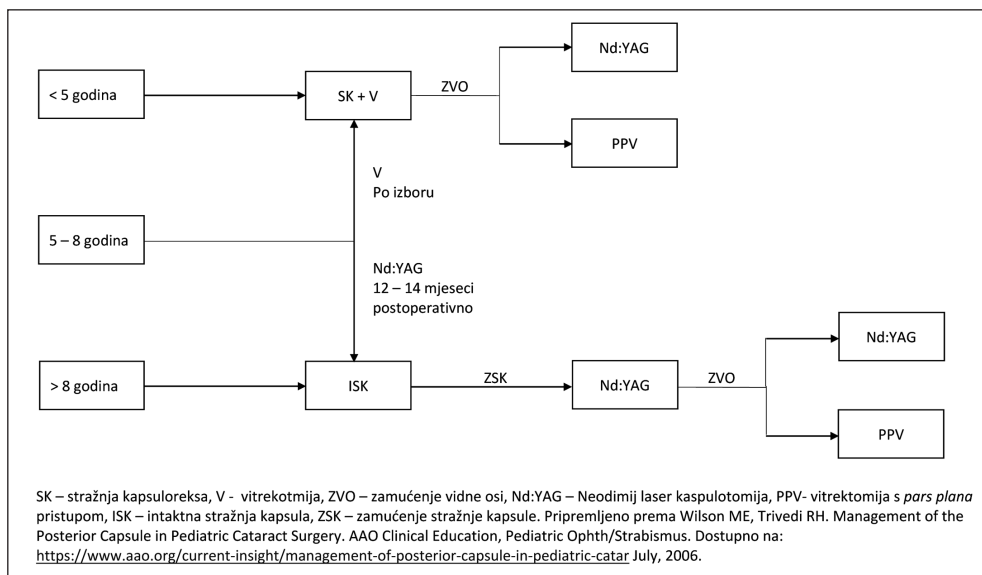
< 5 godina

SK + V

ZVO

Nd:YAG

PPV

V
Po izboru

5 – 8 godina

Nd:YAG
12 – 14 mjeseci
postoperativno

> 8 godina

ISK

ZSK

Nd:YAG

ZVO

Nd:YAG

PPV

SK – stražnja kapsuloreksa, V - vitrekotmija, ZVO – zamućenje vidne osi, Nd:YAG – Neodimij laser kaspulotomija, PPV- vitrektomija s *pars plana* pristupom, ISK – intaktna stražnja kapsula, ZSK – zamućenje stražnje kapsule. Pripremljeno prema Wilson ME, Trivedi RH. Management of the Posterior Capsule in Pediatric Cataract Surgery. AAO Clinical Education, Pediatric Ophth/Strabismus. Dostupno na: https://www.aao.org/current-insight/management-of-posterior-capsule-in-pediatric-catar July, 2006.